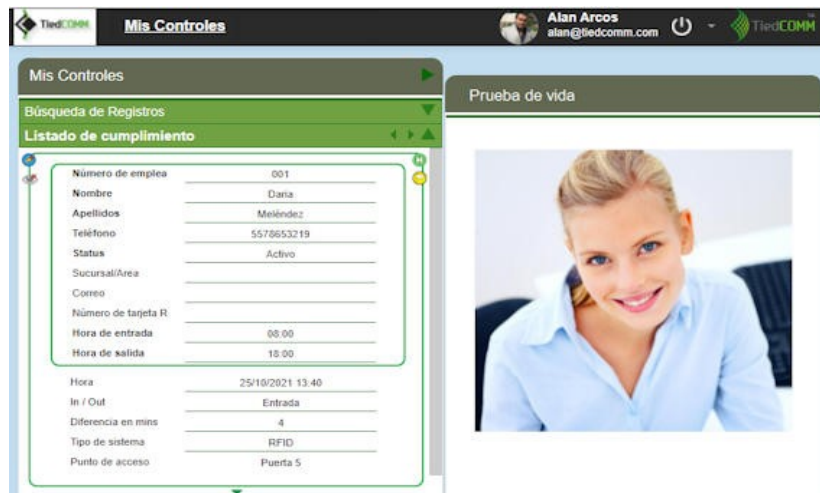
TiedCOMM Mis Controles

Alan Arcos
alan@tiedcomm.com

TiedCOMM

Mis Controles

Búsqueda de Registros

Listado de cumplimiento

Prueba de vida

| | |
|---|---|
| Número de emplea | 001 |
| Nombre | Daria |
| Apellidos | Meléndez |
| Teléfono | 5578653219 |
| Status | Activo |
| Sucursal/Area | |
| Correo | |
| Número de tarjeta R | |
| Hora de entrada | 08:00 |
| Hora de salida | 18:00 |

| | |
|---|---|
| Hora | 25/10/2021 13:40 |
| In / Out | Entrada |
| Diferencia en mins | 4 |
| Tipo de sistema | RFID |
| Punto de acceso | Puerta 5 |